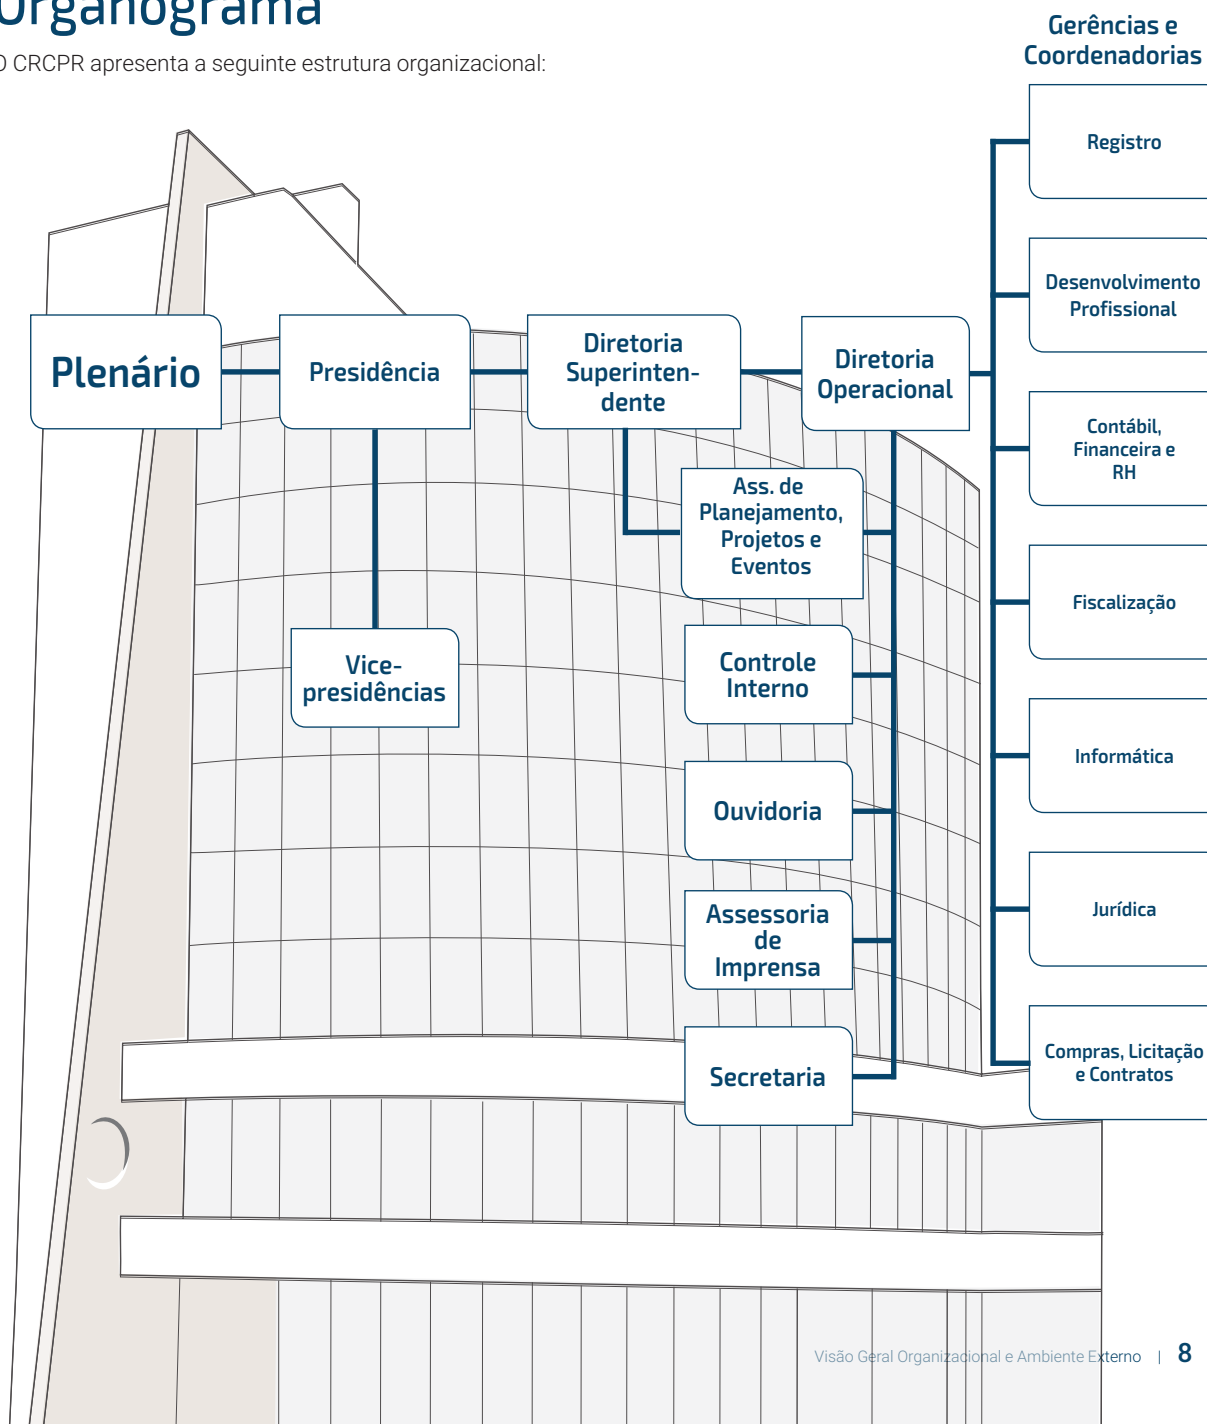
Organograma

O CRCPR apresenta a seguinte estrutura organizacional:

Gerências e Coordenadorias

Plenário

Presidência

Diretoria Superintendente

Diretoria Operacional

Vice-presidências

Ass. de Planejamento, Projetos e Eventos

Controle Interno

Ouvidoria

Assessoria de Imprensa

Secretaria

Registro

Desenvolvimento Profissional

Contábil, Financeira e RH

Fiscalização

Informática

Jurídica

Compras, Licitação e Contratos

Visão Geral Organizacional e Ambiente Externo | 8